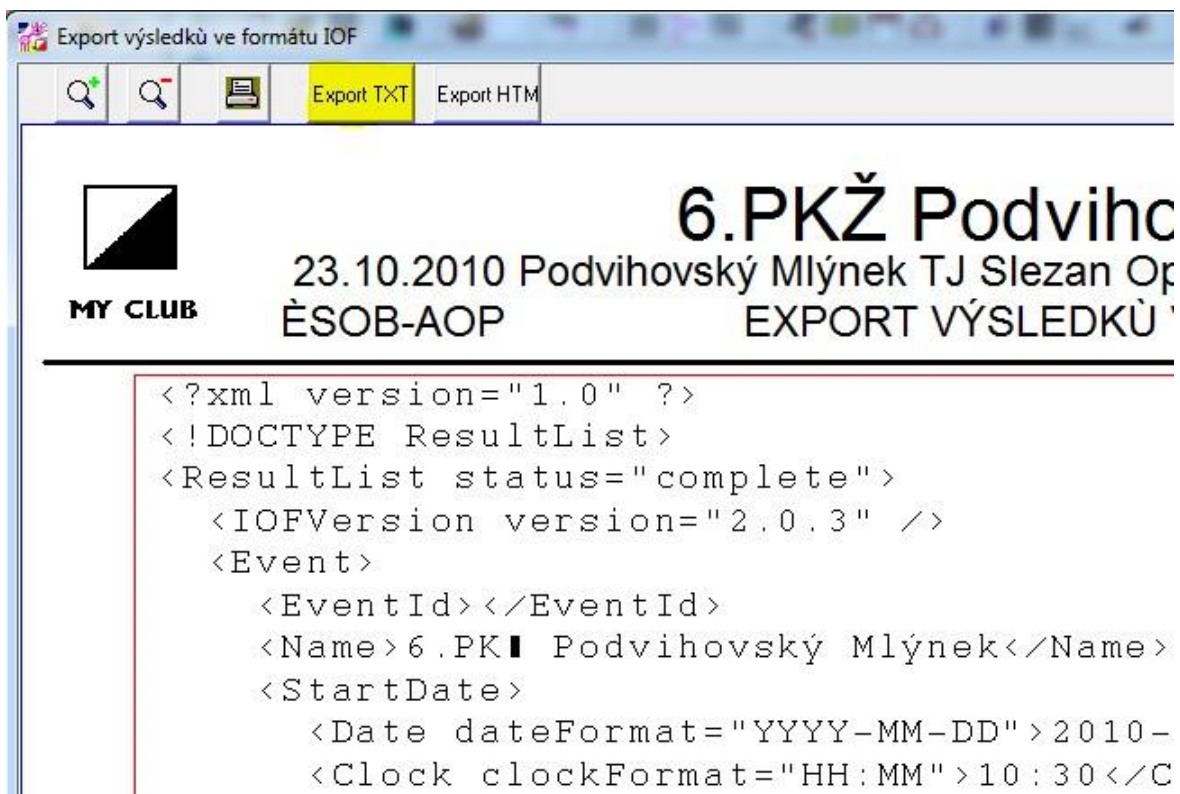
Export výsledků ve formátu IOF

Export TXT Export HTM

MY CLUB

6.PKŽ Podviho

23.10.2010 Podvihovský Mlýnek TJ Slezan Op

ÈSOB-AOP EXPORT VÝSLEDKÙ

<?xml version="1.0" ?>
<!DOCTYPE ResultList>
<ResultList status="complete">
<IOFVersion version="2.0.3" />
<Event>
<EventId></EventId>
<Name>6.PK▮ Podvihovský Mlýnek</Name>
<StartDate>
<Date dateFormat="YYYY-MM-DD">2010-
<Clock clockFormat="HH:MM">10:30</C